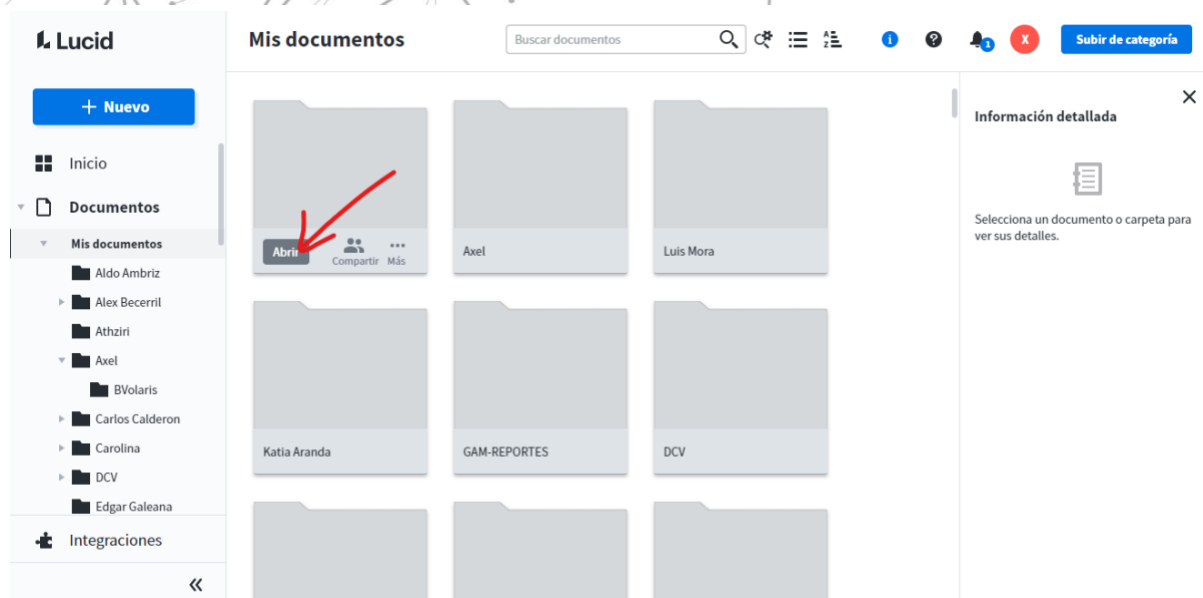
Lucid

Mis documentos

Buscar documentos

1

X

Subir de categoría

+ Nuevo

Inicio

Documentos

Mis documentos

Aldo Ambriz

Alex Becerril

Athziri

Axel

BVolaris

Carlos Calderon

Carolina

DCV

Edgar Galeana

Integraciones

«

Abrir

Compartir

Más

Axel

Luis Mora

Katia Aranda

GAM-REPORTES

DCV

Información detallada

Selecciona un documento o carpeta para ver sus detalles.